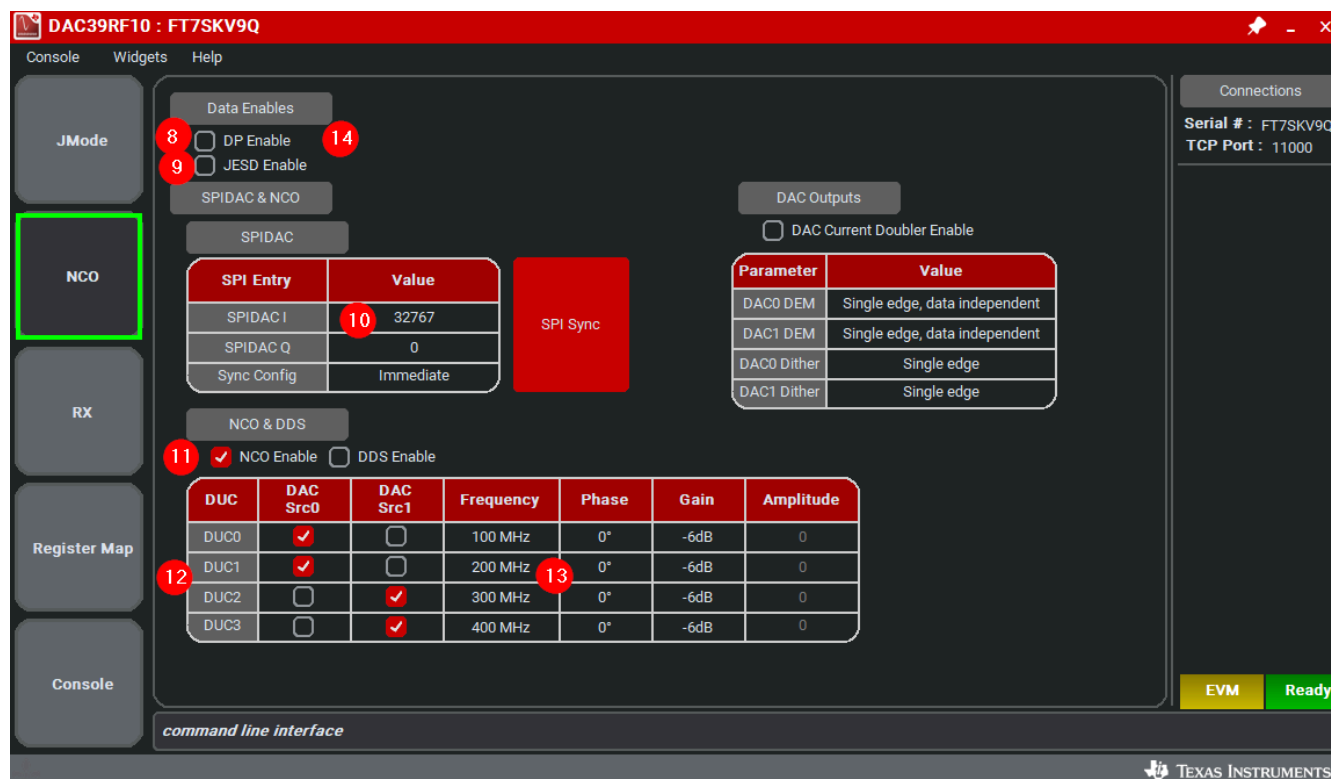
DAC39RF10 : FT7SKV9Q

Console Widgets Help

JMode

NCO

RX

Register Map

Console

Data Enables

8 DP Enable 14

9 JESD Enable

SPIDAC & NCO

SPIDAC

| SPI Entry | Value |
|---|---|
| SPIDAC I | 10 32767 |
| SPIDAC Q | 0 |
| Sync Config | Immediate |

SPI Sync

DAC Outputs

DAC Current Doubler Enable

| Parameter | Value |
|---|---|
| DAC0 DEM | Single edge, data independent |
| DAC1 DEM | Single edge, data independent |
| DAC0 Dither | Single edge |
| DAC1 Dither | Single edge |

NCO & DDS

11 NCO Enable DDS Enable

| DUC | DAC Src0 | DAC Src1 | Frequency | Phase | Gain | Amplitude |
|---|---|---|---|---|---|---|
| DUC0 | ✓ | | 100 MHz | 0° | -6dB | 0 |
| DUC1 | ✓ | | 200 MHz | 0° | -6dB | 0 |
| DUC2 | | ✓ | 300 MHz | 0° | -6dB | 0 |
| DUC3 | | ✓ | 400 MHz | 0° | -6dB | 0 |

12

13

Connections

Serial # : FT7SKV9Q

TCP Port : 11000

EVM Ready

command line interface

Texas Instruments